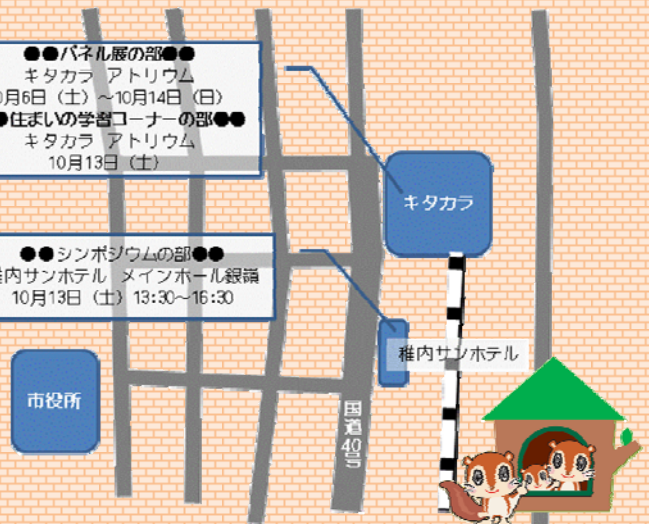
●●パネル展の部●●
キタカラ アトリウム
0月6日（土）～10月14日（日）
●住まいの学習コーナーの部●●
キタカラ アトリウム
10月13日（土）

●●シンポジウムの部●●
稚内サンホテル メインホール銀嶺
10月13日（土）13:30～16:30

キタカラ

稚内サンホテル

市役所

国道40号